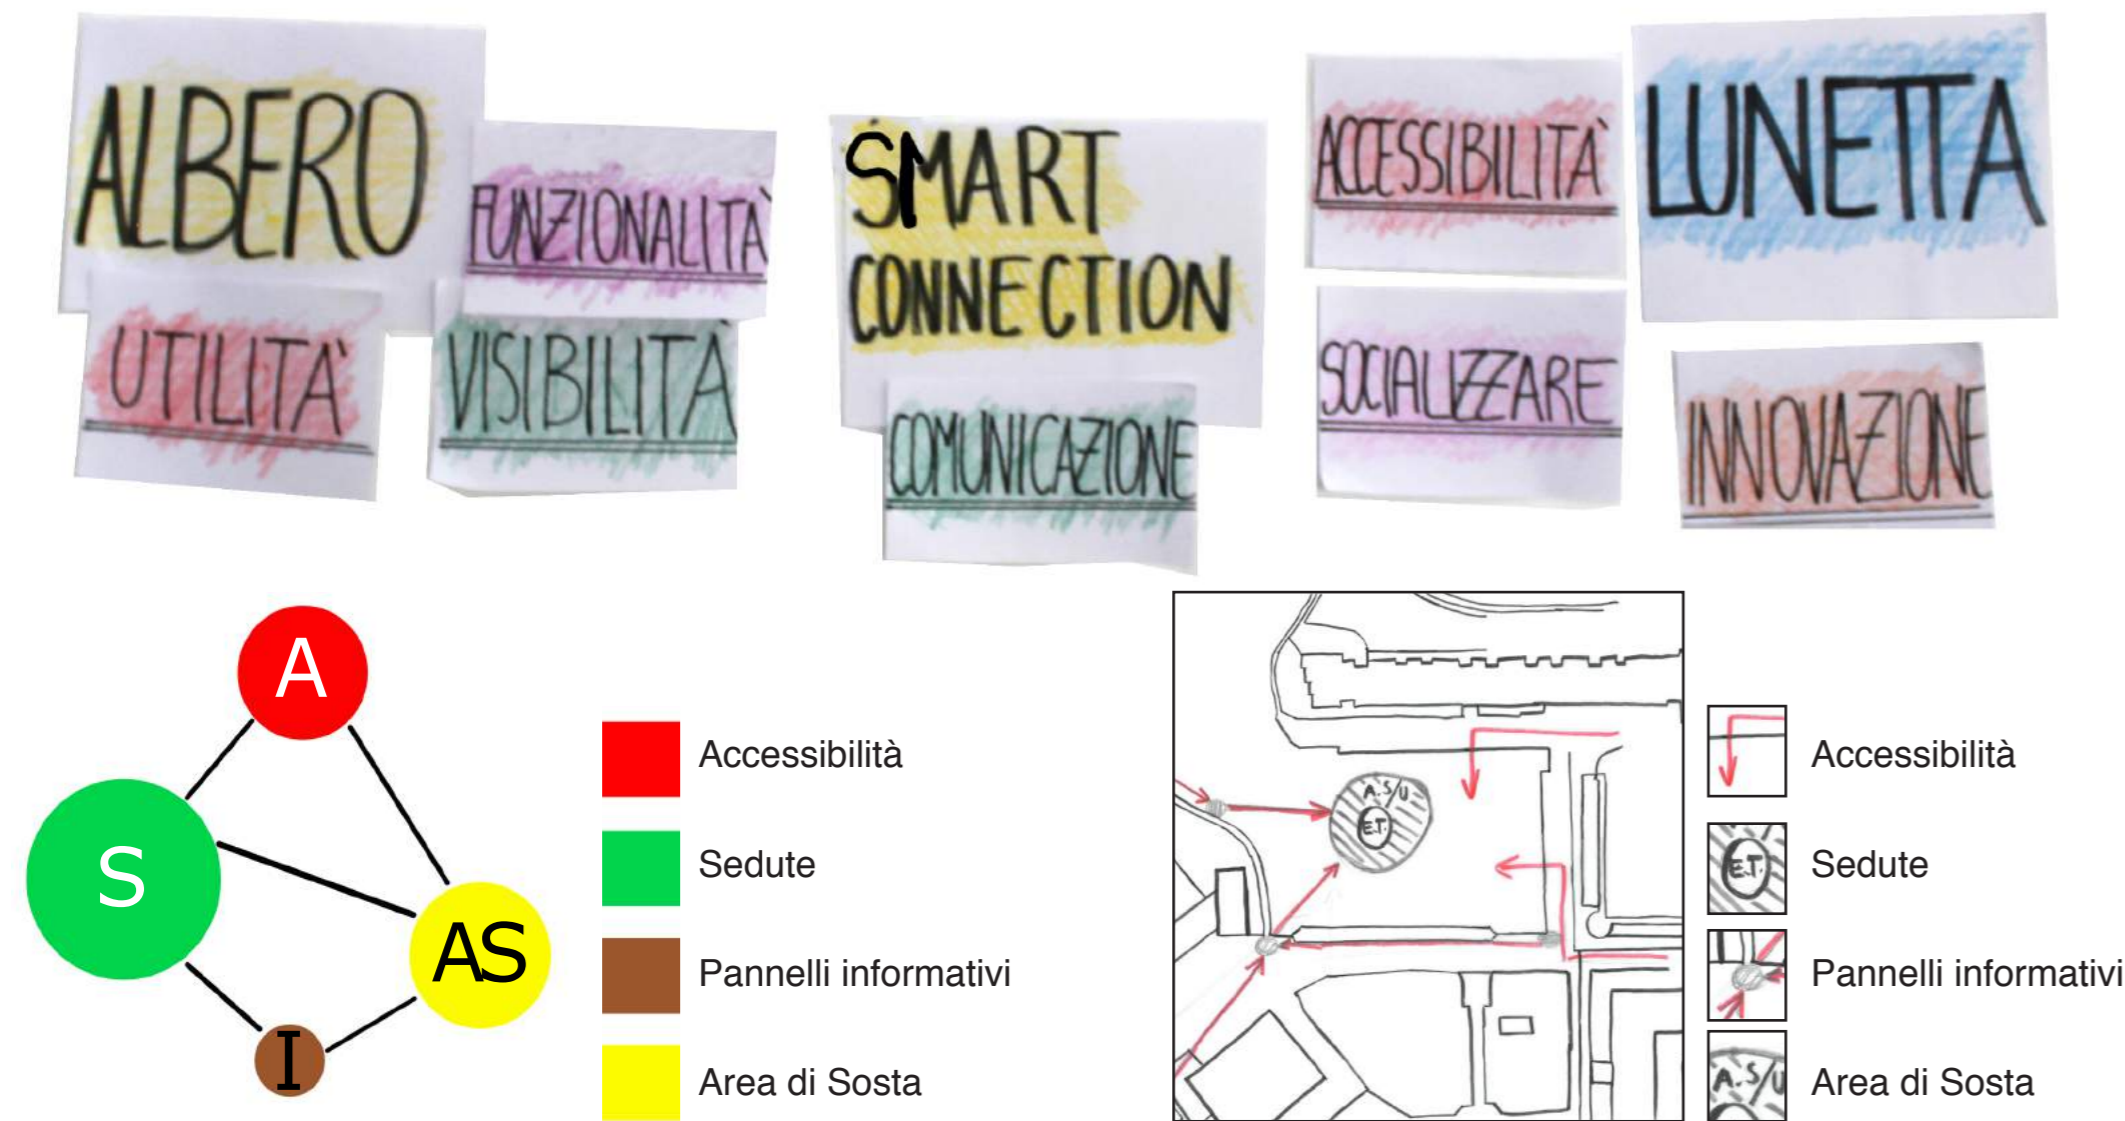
ALBERO
FUNZIONALITÀ
UTILITÀ
VISIBILITÀ
SMART CONNECTION
COMUNICAZIONE
ACCESSIBILITÀ
SOCIALIZZARE
LUNETTA
INNOVAZIONE

A
S
AS
I

Accessibilità
Sedute
Pannelli informativi
Area di Sosta

A.S/U
E.T.

Accessibilità
E.T.
Sedute
Pannelli informativi
A.S/U
Area di Sosta